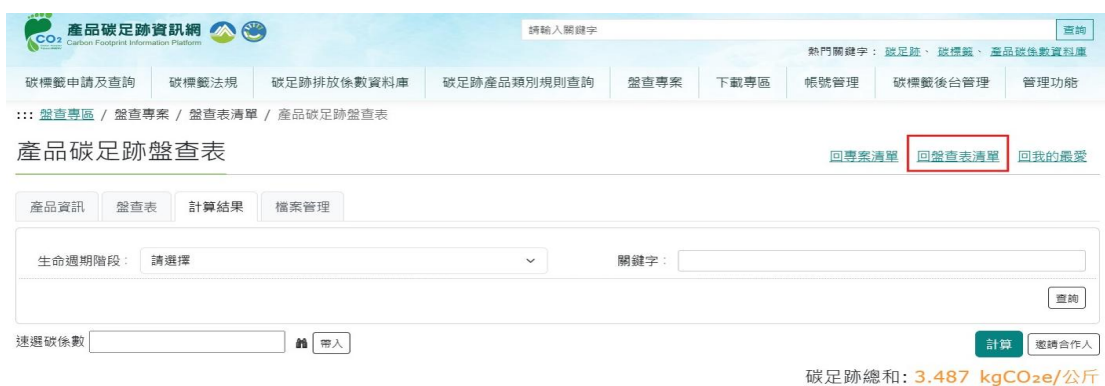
$CO_2$ 產品碳足跡資訊網
Carbon Footprint Information Platform

請輸入關鍵字
查詢
熱門關鍵字： 碳足跡、 碳標籤、 產品碳係數資料庫

碳標籤申請及查詢 | 碳標籤法規 | 碳足跡排放係數資料庫 | 碳足跡產品類別規則查詢 | 盤查專案 | 下載專區 | 帳號管理 | 碳標籤後台管理 | 管理功能

::: 盤查專區 / 盤查專案 / 盤查表清單 / 產品碳足跡盤查表

產品碳足跡盤查表

回專案清單 回盤查表清單 回我的最愛

產品資訊 盤查表 計算結果 檔案管理

生命週期階段： 請選擇
關鍵字：
查詢

速選碳係數
帶入
計算
邀請合作人

碳足跡總和: 3.487 kgCO₂e/公斤